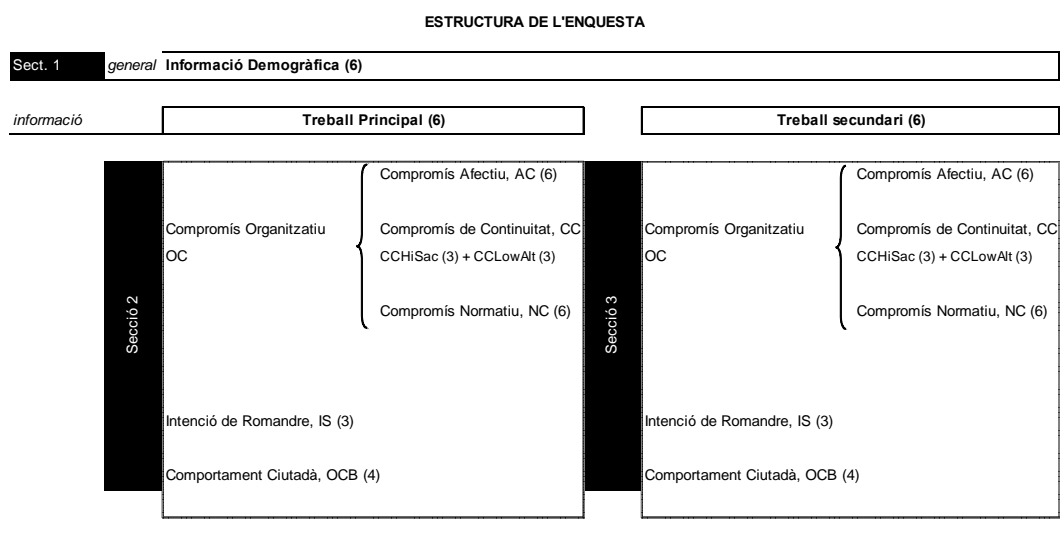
ESTRUCTURA DE L'ENQUESTA

Sect. 1 general Informació Demogràfica (6)

informació

Treball Principal (6)

Treball secundari (6)

Secció 2

Compromís Organitzatiu OC

Compromís Afectiu, AC (6)

Compromís de Continuitat, CC
CCHiSac (3) + CCLowAlt (3)

Compromís Normatiu, NC (6)

Intenció de Romandre, IS (3)

Comportament Ciutadà, OCB (4)

Secció 3

Compromís Organitzatiu OC

Compromís Afectiu, AC (6)

Compromís de Continuitat, CC
CCHiSac (3) + CCLowAlt (3)

Compromís Normatiu, NC (6)

Intenció de Romandre, IS (3)

Comportament Ciutadà, OCB (4)